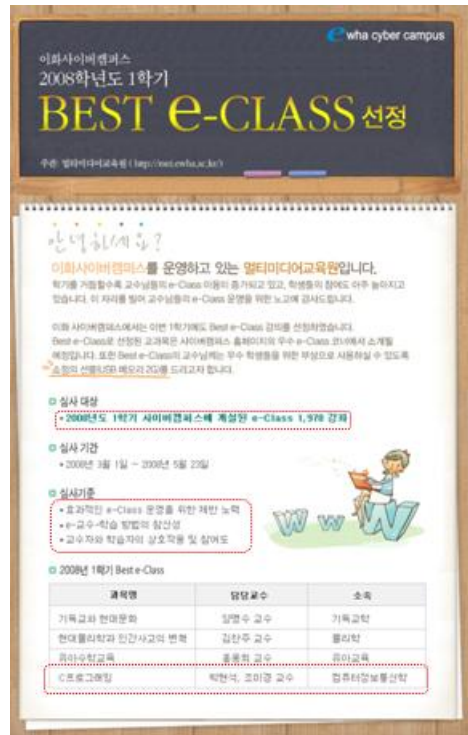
e wha cyber campus

이화사이버캠퍼스
2008학년도 1학기
BEST e-CLASS 선정

주관 멀티미디어교육원 (http://mct.ewha.ac.kr/)

안녕하세요?

이화사이버캠퍼스를 운영하고 있는 멀티미디어교육원입니다.
학기를 거듭할수록 교수님들의 e-Class 이용이 증가되고 있고, 학생들의 참여도 아주 높아지고 있습니다. 이 자리를 빌어 교수님들의 e-Class 운영을 위한 노고에 감사드립니다.

이화사이버캠퍼스에서는 이번 1학기에도 Best e-Class 강의를 선정하였습니다. Best e-Class로 선정된 교과목은 사이버캠퍼스 홈페이지의 우수 e-Class 코너에서 소개될 예정입니다. 또한 Best e-Class의 교수님께는 우수 학생들을 위한 부상으로 사용하실 수 있도록 소정의 선물(USB 메모리 2G)를 드리고자 합니다.

심사 대상
• 2008년도 1학기 사이버캠퍼스에 개설된 e-Class 1,978 강좌

심사 기간
• 2008년 3월 1일 ~ 2008년 5월 23일

심사기준
• 효과적인 e-Class 운영을 위한 제반 노력
• e-교수-학습 방법의 참신성
• 교수자와 학습자의 상호작용 및 참여도

2008년 1학기 Best e-Class

| 과목명 | 담당교수 | 소속 |
|---|---|---|
| 기독교와 현대문화 | 양명수 교수 | 기독교학 |
| 현대물리학과 인간사고의 변혁 | 김찬주 교수 | 물리학 |
| 유아수학교육 | 홍혜경 교수 | 유아교육 |
| C프로그래밍 | 박현석, 조미경 교수 | 컴퓨터정보통신학 |